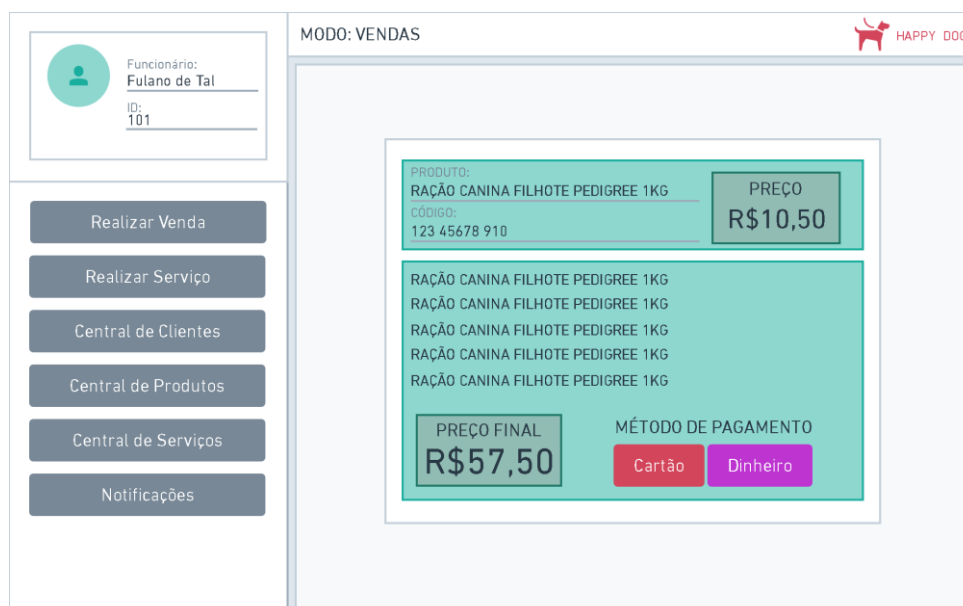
Funcionário:
Fulano de Tal
ID:
101

Realizar Venda
Realizar Serviço
Central de Clientes
Central de Produtos
Central de Serviços
Notificações

MODO: VENDAS

HAPPY DO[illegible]

PRODUTO:
RAÇÃO CANINA FILHOTE PEDIGREE 1KG
CÓDIGO:
123 45678 910

PREÇO
R$10,50

RAÇÃO CANINA FILHOTE PEDIGREE 1KG
RAÇÃO CANINA FILHOTE PEDIGREE 1KG
RAÇÃO CANINA FILHOTE PEDIGREE 1KG
RAÇÃO CANINA FILHOTE PEDIGREE 1KG
RAÇÃO CANINA FILHOTE PEDIGREE 1KG

PREÇO FINAL
R$57,50

MÉTODO DE PAGAMENTO
Cartão
Dinheiro